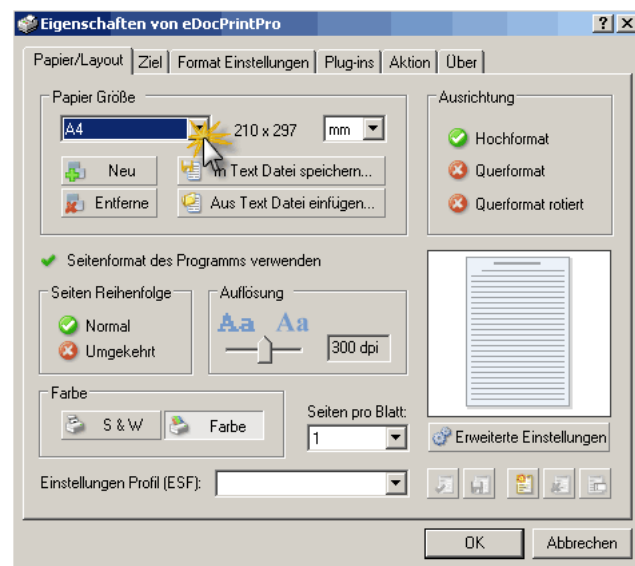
Eigenschaften von eDocPrintPro
? X
Papier/Layout | Ziel | Format Einstellungen | Plug-ins | Aktion | Über

Papier Größe
A4
210 x 297
mm
Neu
In Text Datei speichern...
Entferne
Aus Text Datei einfügen...

Ausrichtung
Hochformat
Querformat
Querformat rotiert

Seitenformat des Programms verwenden

Seiten Reihenfolge
Normal
Umgekehrt

Auflösung
Aa Aa
300 dpi

Farbe
S & W
Farbe

Seiten pro Blatt:
1

Erweiterte Einstellungen

Einstellungen Profil (ESF):

OK
Abbrechen